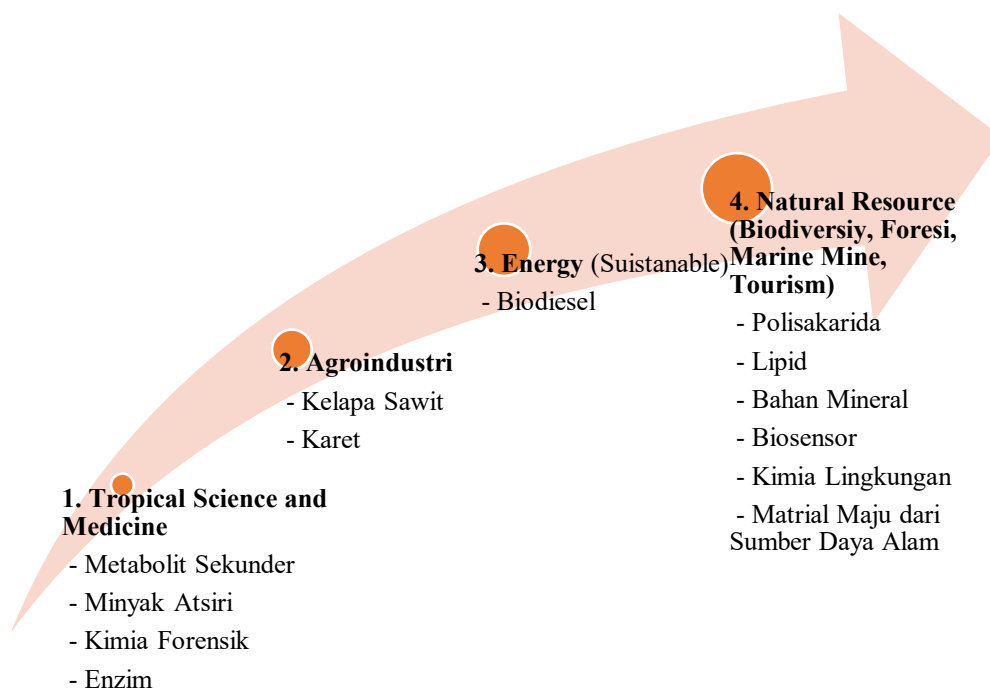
1. Tropical Science and Medicine

- Metabolit Sekunder

- Minyak Atsiri

- Kimia Forensik

- Enzim

2. Agroindustri

- Kelapa Sawit

- Karet

3. Energy (Suistanable)

- Biodiesel

4. Natural Resource (Biodiversiy, Foresi, Marine Mine, Tourism)

- Polisakarida

- Lipid

- Bahan Mineral

- Biosensor

- Kimia Lingkungan

- Matrial Maju dari Sumber Daya Alam